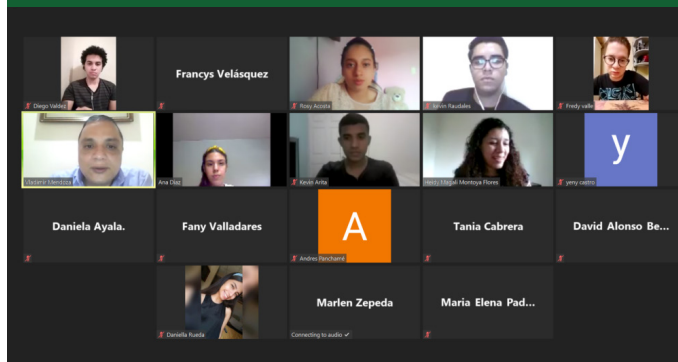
Diego Valdez

Francys Velásquez

Rosy Acosta

Kevin Raudales

Fredy valle

Vladimir Mendoza

Ana Diaz

Kevin Arita

Heidy Masiel Montoya Flores

y

yeny castro

Daniela Ayala.

Fany Valladares

A

Andres Pancharné

Tania Cabrera

David Alonso Be...

Daniella Rueda

Marlen Zepeda

Connecting to audio ✓

Maria Elena Pad...